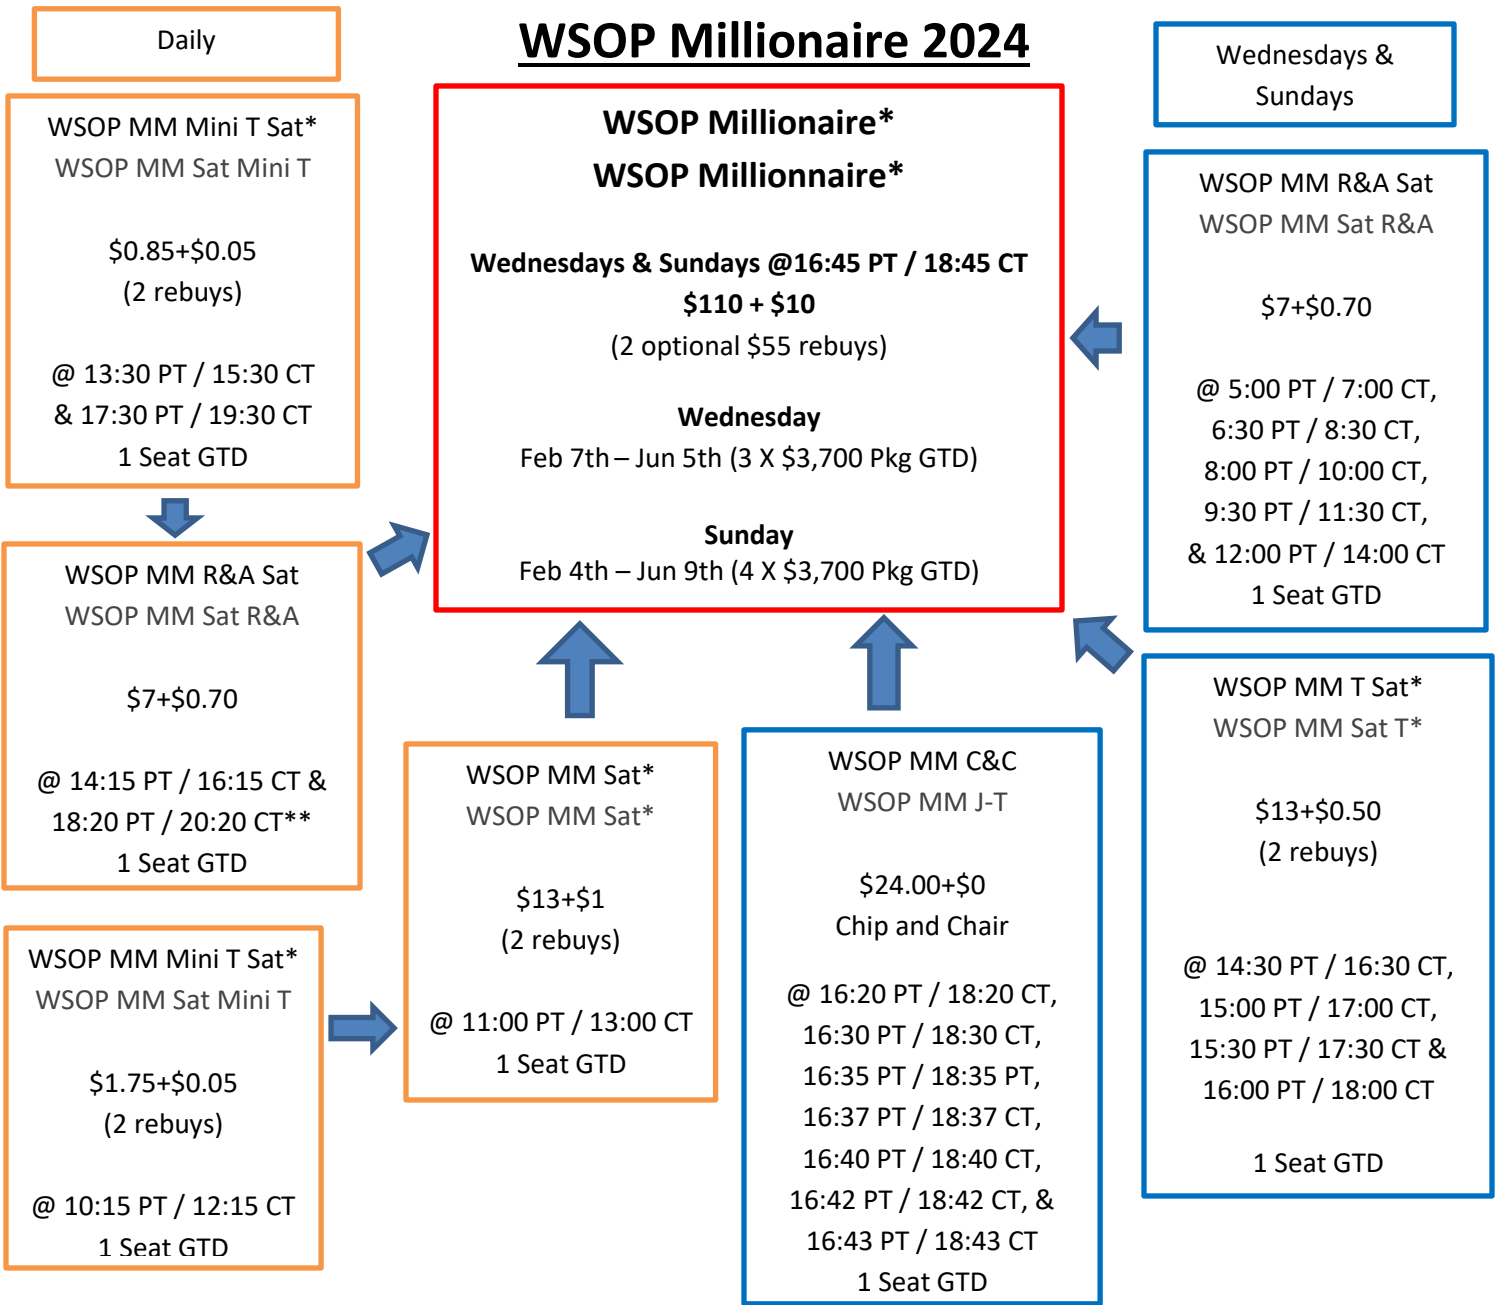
Daily

WSOP Millionaire 2024

Wednesdays & Sundays

WSOP MM Mini T Sat*
WSOP MM Sat Mini T

\$0.85+\$0.05
(2 rebuys)

@ 13:30 PT / 15:30 CT
& 17:30 PT / 19:30 CT
1 Seat GTD

WSOP Millionaire*
WSOP Millionnaire*

Wednesdays & Sundays @16:45 PT / 18:45 CT
\$110 + \$10
(2 optional \$55 rebuys)

Wednesday
Feb 7th – Jun 5th (3 X \$3,700 Pkg GTD)

Sunday
Feb 4th – Jun 9th (4 X \$3,700 Pkg GTD)

WSOP MM R&A Sat
WSOP MM Sat R&A

\$7+\$0.70

@ 5:00 PT / 7:00 CT,
6:30 PT / 8:30 CT,
8:00 PT / 10:00 CT,
9:30 PT / 11:30 CT,
& 12:00 PT / 14:00 CT
1 Seat GTD

WSOP MM R&A Sat
WSOP MM Sat R&A

\$7+\$0.70

@ 14:15 PT / 16:15 CT &
18:20 PT / 20:20 CT**
1 Seat GTD

WSOP MM Sat*
WSOP MM Sat*

\$13+\$1
(2 rebuys)

@ 11:00 PT / 13:00 CT
1 Seat GTD

WSOP MM C&C
WSOP MM J-T

\$24.00+\$0
Chip and Chair

@ 16:20 PT / 18:20 CT,
16:30 PT / 18:30 CT,
16:35 PT / 18:35 PT,
16:37 PT / 18:37 CT,
16:40 PT / 18:40 CT,
16:42 PT / 18:42 CT, &
16:43 PT / 18:43 CT
1 Seat GTD

WSOP MM T Sat*
WSOP MM Sat T*

\$13+\$0.50
(2 rebuys)

@ 14:30 PT / 16:30 CT,
15:00 PT / 17:00 CT,
15:30 PT / 17:30 CT &
16:00 PT / 18:00 CT

1 Seat GTD

WSOP MM Mini T Sat*
WSOP MM Sat Mini T

\$1.75+\$0.05
(2 rebuys)

@ 10:15 PT / 12:15 CT
1 Seat GTD